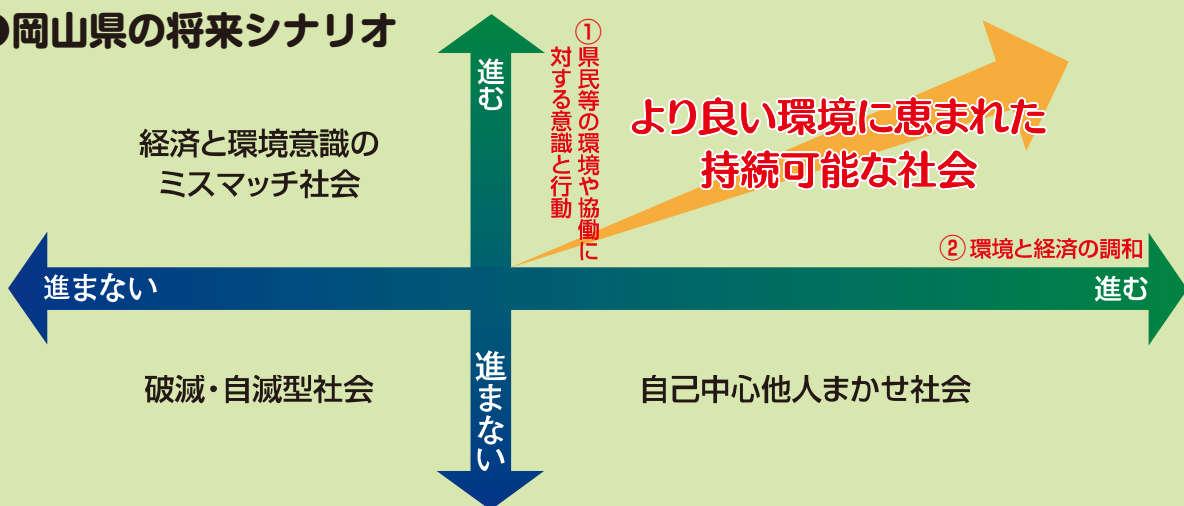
●岡山県の将来シナリオ

進む

①県民等の環境や協働に対する意識と行動

経済と環境意識のミスマッチ社会

より良い環境に恵まれた持続可能な社会

②環境と経済の調和

進まない

進む

破滅・自滅型社会

進まない

自己中心他人まかせ社会